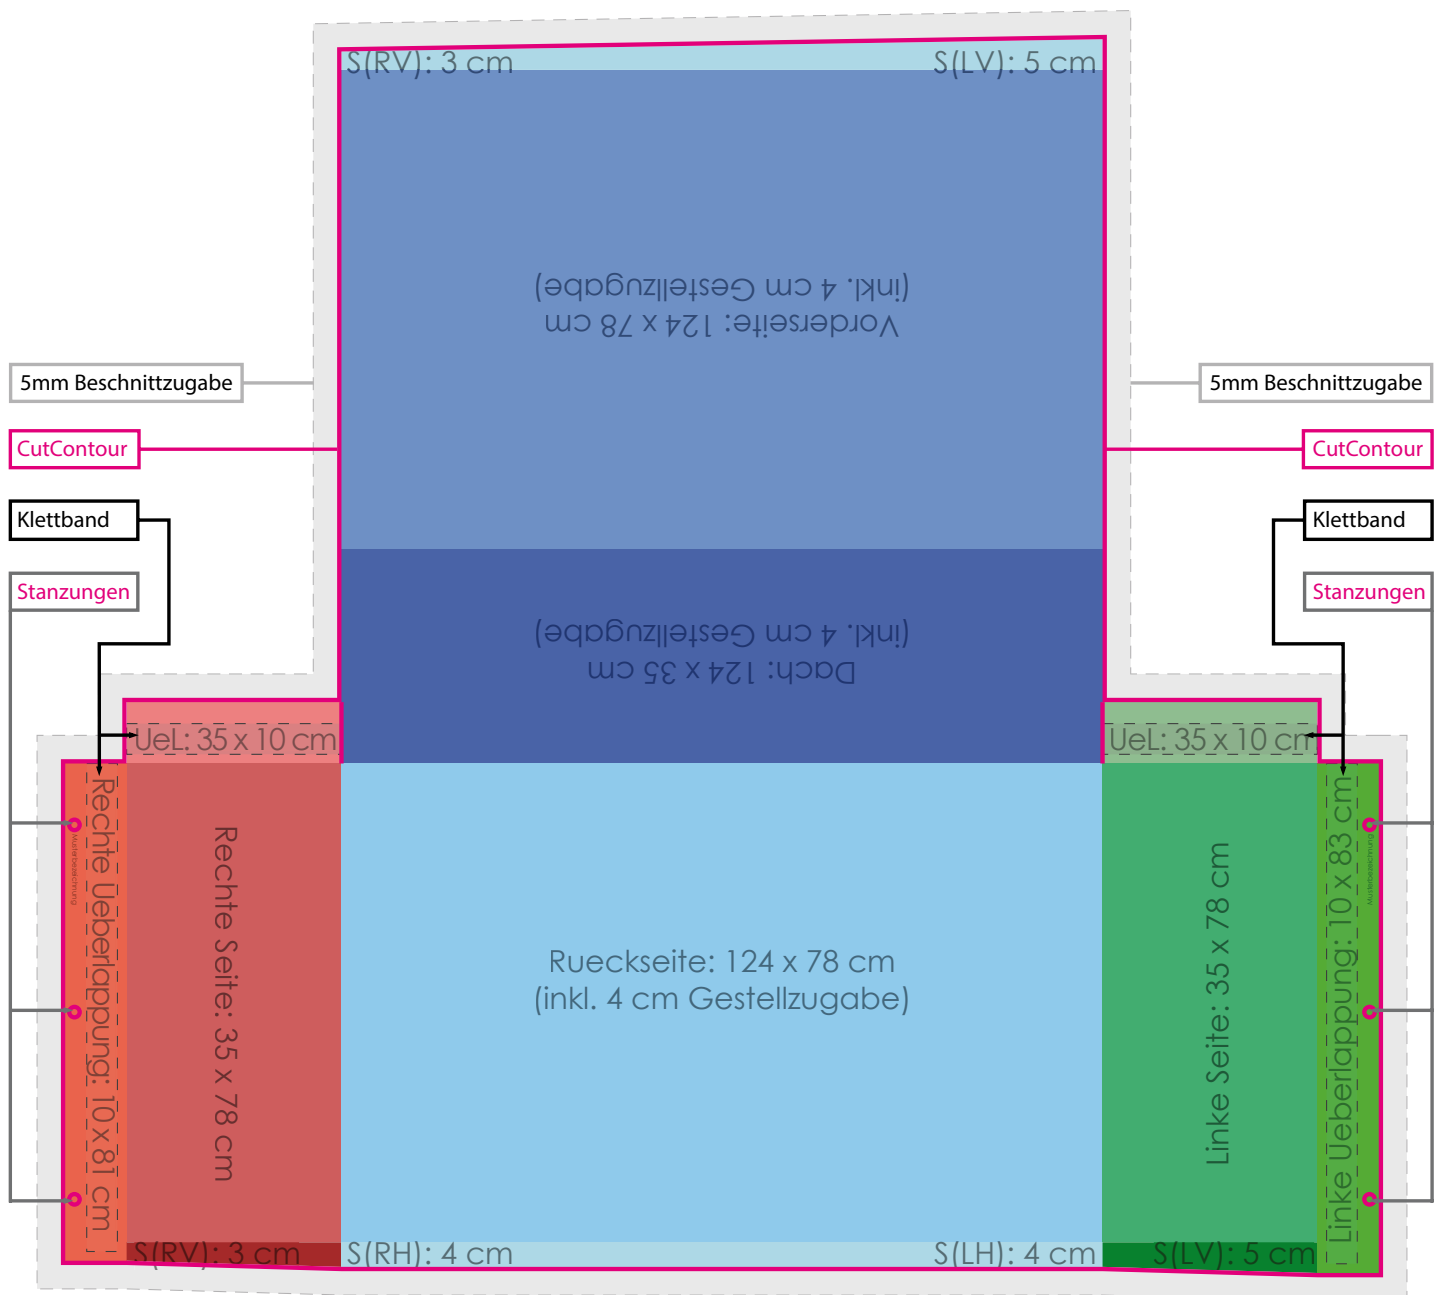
S(RV): 3 cm
S(LV): 5 cm

Vorderseite: 124 x 78 cm
(inkl. 4 cm Gestellzugabe)

5mm Beschnittzugabe
5mm Beschnittzugabe
CutContour
CutContour
Klettband
Klettband
Stanzungen
Stanzungen

Dach: 124 x 35 cm
(inkl. 4 cm Gestellzugabe)

UeL: 35 x 10 cm
UeL: 35 x 10 cm

Rechte Ueberlappung: 10x81 cm
Rechte Seite: 35 x 78 cm

Rueckseite: 124 x 78 cm
(inkl. 4 cm Gestellzugabe)

Linke Seite: 35 x 78 cm
Linke Ueberlappung: 10 x 83 cm

S(RV): 3 cm
S(RH): 4 cm
S(LH): 4 cm
S(LV): 5 cm